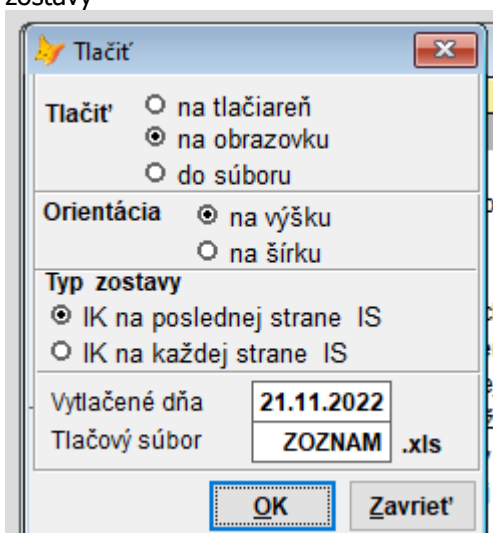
zostavy

Tlačiť

Tlačiť
na tlačiareň
na obrazovku
do súboru

Orientácia
na výšku
na šírku

Typ zostavy
IK na poslednej strane IS
IK na každej strane IS

Vytlačené dňa 21.11.2022
Tlačový súbor ZOZNAM .xls

OK
Zavrieť